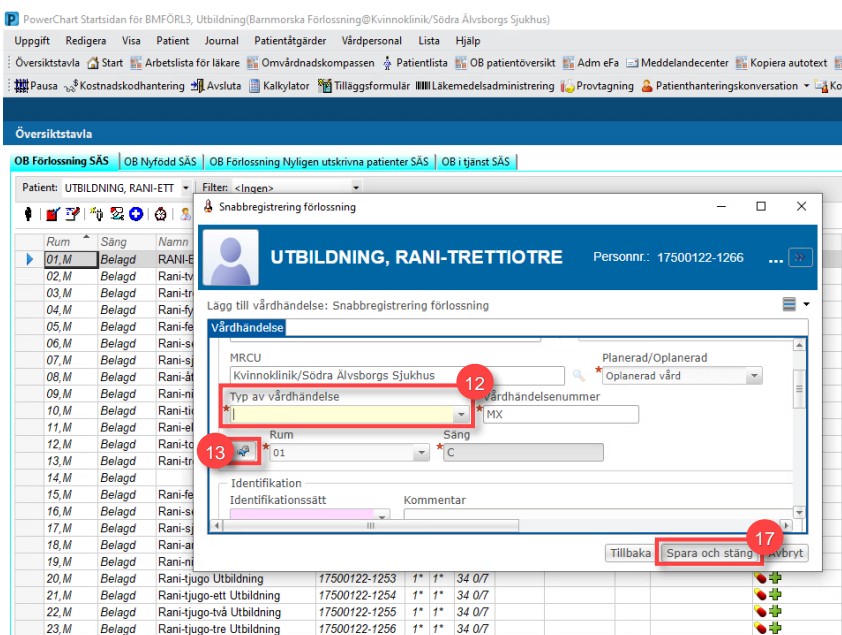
PowerChart Startsidan för BMFÖRL3, Utbildning(Barnmorska Förlossning@Kvinnoklinik/Södra Älvsborgs Sjukhus)

Uppgift Redigera Visa Patient Journal Patientåtgärder Vårdpersonal Lista Hjälp

Översiktstavla Start Arbetslista för läkare Omvårdnadskompassen Patientlista OB patientöversikt Adm eFa Meddelandecenter Kopiera autotext

Pausa Kostnadskodhantering Avsluta Kalkylator Tilläggsformulär Läkemedelsadministrering Provtagning Patienthanteringskonversation Ko

Översiktstavla

OB Förlossning SÄS | OB Nyfödd SÄS | OB Förlossning Nyligen utskrivna patienter SÄS | OB i tjänst SÄS

Patient: UTBILDNING, RANI-ETT Filter: <Ingen>

| Rum | Säng | Namn | | | | |
|---|---|---|---|---|---|---|
| 01,M | Belagd | RANI-E | | | | |
| 02,M | Belagd | Rani-tv | | | | |
| 03,M | Belagd | Rani-tr | | | | |
| 04,M | Belagd | Rani-fy | | | | |
| 05,M | Belagd | Rani-fe | | | | |
| 06,M | Belagd | Rani-se | | | | |
| 07,M | Belagd | Rani-sj | | | | |
| 08,M | Belagd | Rani-åt | | | | |
| 09,M | Belagd | Rani-ni | | | | |
| 10,M | Belagd | Rani-ti | | | | |
| 11,M | Belagd | Rani-el | | | | |
| 12,M | Belagd | Rani-to | | | | |
| 13,M | Belagd | Rani-tr | | | | |
| 14,M | Belagd | | | | | |
| 15,M | Belagd | Rani-fe | | | | |
| 16,M | Belagd | Rani-se | | | | |
| 17,M | Belagd | Rani-sj | | | | |
| 18,M | Belagd | Rani-ar | | | | |
| 19,M | Belagd | Rani-ni | | | | |
| 20,M | Belagd | Rani-tjugo Utbildning | 17500122-1253 | 1* | 1* | 34 0/7 |
| 21,M | Belagd | Rani-tjugo-ett Utbildning | 17500122-1254 | 1* | 1* | 34 0/7 |
| 22,M | Belagd | Rani-tjugo-två Utbildning | 17500122-1255 | 1* | 1* | 34 0/7 |
| 23,M | Belagd | Rani-tjugo-tre Utbildning | 17500122-1256 | 1* | 1* | 34 0/7 |

Snabbregistrering förlossning

UTBILDNING, RANI-TRETTIOTRE Personnr.: 17500122-1266

Lägg till vårdhändelse: Snabbregistrering förlossning

Vårdhändelse

MRCU
Kvinnoklinik/Södra Älvsborgs Sjukhus

Planerad/Oplanerad
Oplanerad vård

12

Typ av vårdhändelse

Vårdhändelsenummer
MX

13

Rum
01

Säng
C

Identifikation
Identifikationssätt
Kommentar

17

Tillbaka Spara och stäng Avbryt